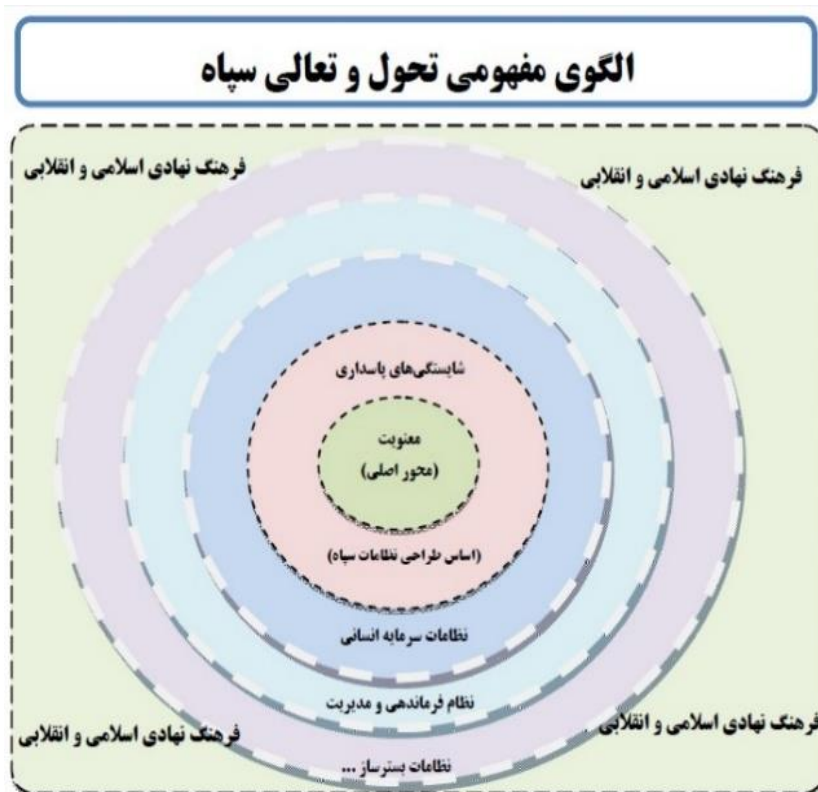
الگوی مفهومی تحول و تعالی سپاه

فرهنگ نهادی اسلامی و انقلابی

فرهنگ نهادی اسلامی و انقلابی

شایستگی‌های پاسداری

معنویت
(محور اصلی)

(اساس طراحی نظامات سپاه)

نظامات سرمایه انسانی

نظام فرماندهی و مدیریت

فرهنگ نهادی اسلامی و انقلابی

فرهنگ نهادی اسلامی و انقلابی

نظامات بسترساز ...